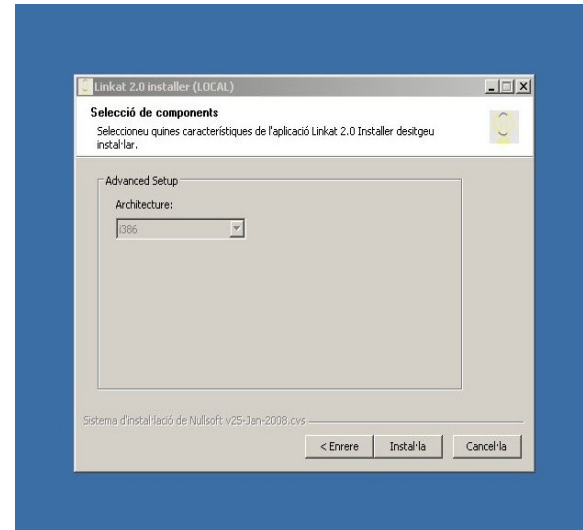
Linkat 2.0 installer (LOCAL)

Selecció de components

Seleccioneu quines característiques de l'aplicació Linkat 2.0 Installer desitgeu instal·lar.

Advanced Setup

Architecture:

i386

Sistema d'instal·lació de Nullsoft v25-Jan-2008.cvs

< Enrere

Instal·la

Cancel·la